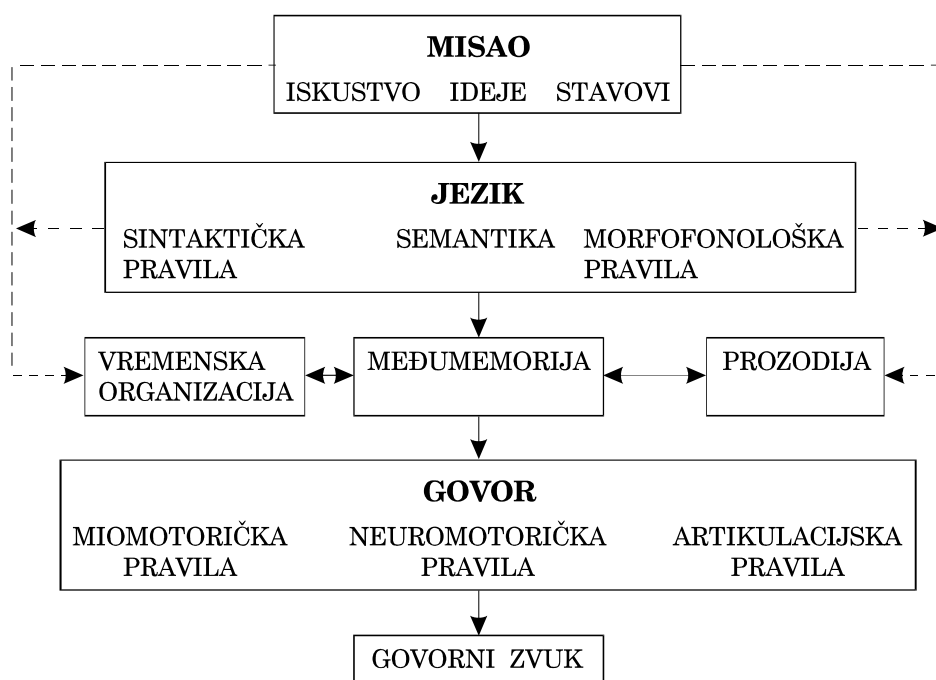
MISAO
ISKUSTVO IDEJE STAVOVI

JEZIK
SINTAKTIČKA PRAVILA SEMANTIKA MORFOFONOLOŠKA PRAVILA

VREMENSKA ORGANIZACIJA
MEĐUMEMORIJA
PROZODIJA

GOVOR
MIOMOTORIČKA PRAVILA NEUROMOTORIČKA PRAVILA ARTIKULACIJSKA PRAVILA

GOVORNI ZVUK